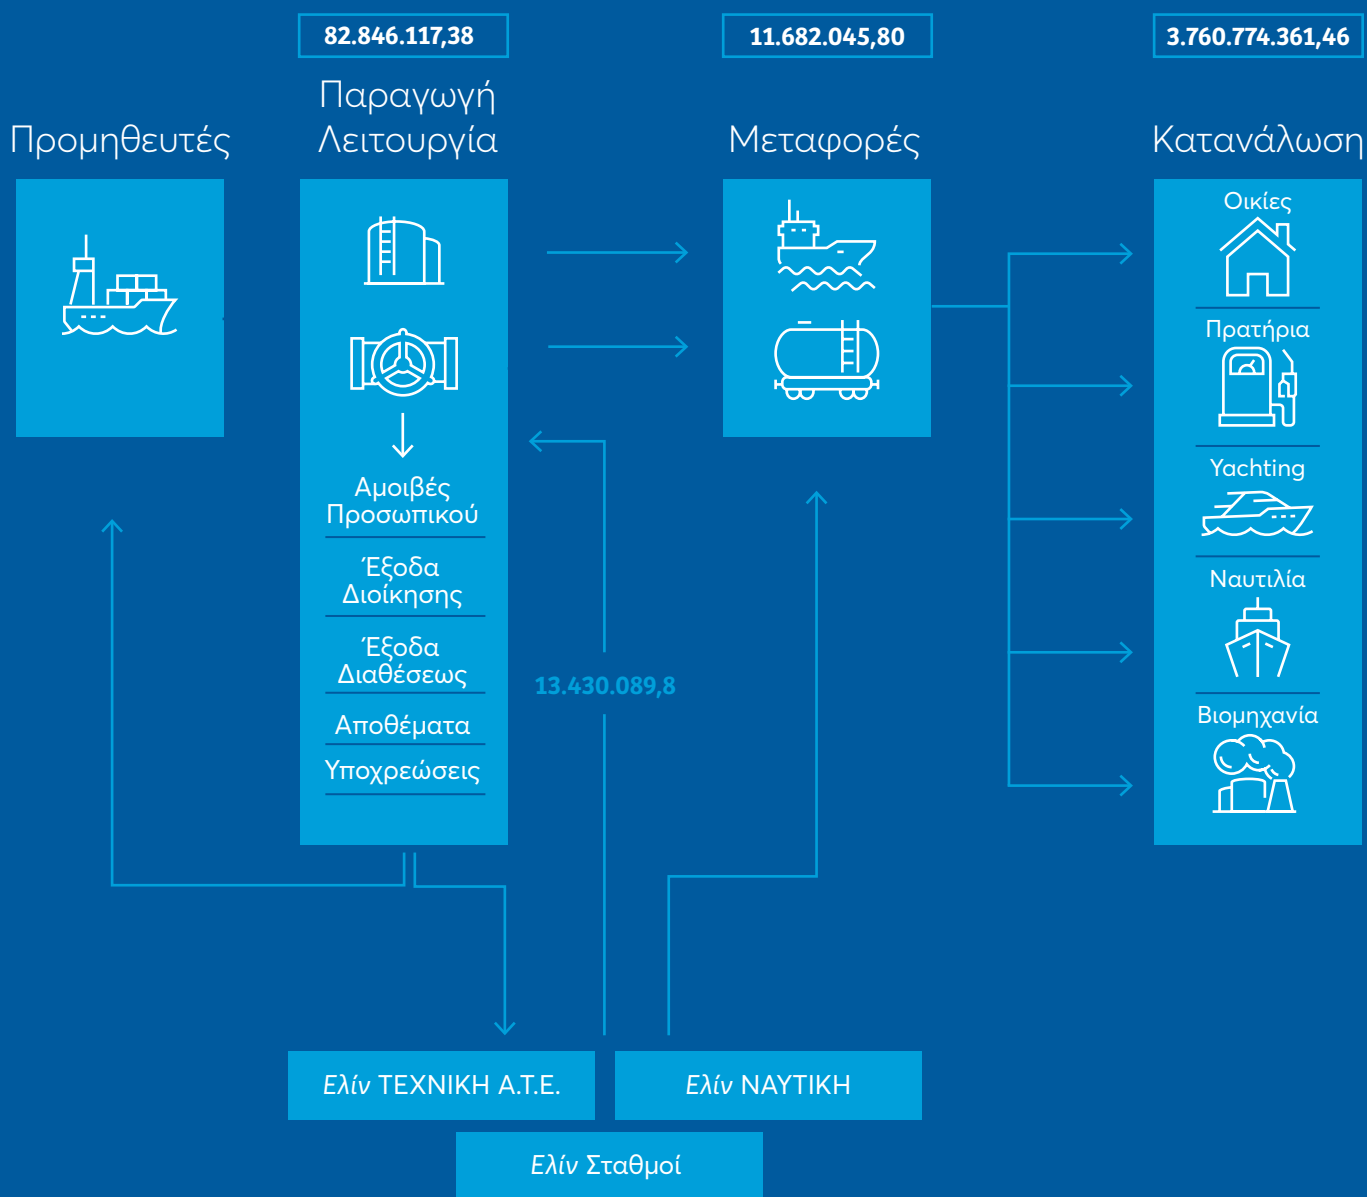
82.846.117,38

11.682.045,80

3.760.774.361,46

Προμηθευτές

Παραγωγή Λειτουργία

Μεταφορές

Κατανάλωση

Αμοιβές Προσωπικού

Έξοδα Διοίκησης

Έξοδα Διαθέσεως

Αποθέματα

Υποχρεώσεις

13.430.089,8

Οικίες

Πρατήρια

Yachting

Ναυτιλία

Βιομηχανία

Ελίν ΤΕΧΝΙΚΗ Α.Τ.Ε.

Ελίν ΝΑΥΤΙΚΗ

Ελίν Σταθμοί